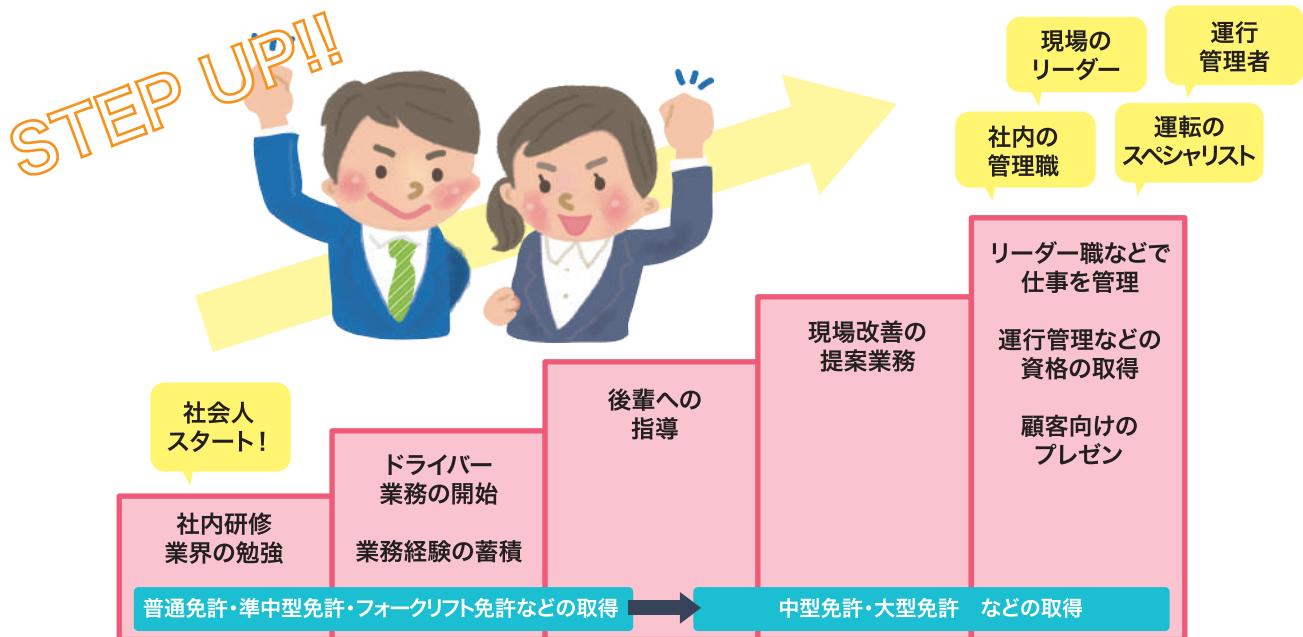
STEP UP!!

現場のリーダー

運行管理者

社内の管理職

運転のスペシャリスト

社会人スタート！

社内研修
業界の勉強

ドライバー業務の開始

業務経験の蓄積

後輩への指導

現場改善の提案業務

リーダー職などで仕事を管理

運行管理などの資格の取得

顧客向けのプレゼン

普通免許・準中型免許・フォークリフト免許などの取得

中型免許・大型免許　などの取得